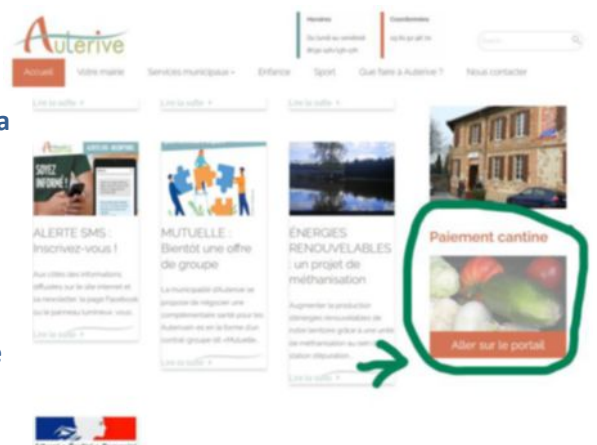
Auterive

Horaires

Du lundi au vendredi
8h30-12h/13h-17h

Coordonnées

05 61 50 96 70

Accueil Votre mairie Services municipaux Enfance Sport Que faire à Auterive ? Nous contacter

Lire la suite

Lire la suite

SOYEZ INFORMÉ !

ALERTE SMS : Inscrivez-vous !

Aux côtés des informations diffusées sur le site internet et la newsletter, la page Facebook ou le panneau lumineux, vous

Lire la suite

MUTUELLE : Bientôt une offre de groupe

La municipalité d'Auterive se propose de négocier une complémentaire santé pour les Auterivains et en la forme d'un contrat groupe dit «Mutuelle

Lire la suite

ÉNERGIES RENOUVELABLES : un projet de méthanisation

Augmenter la production d'énergies renouvelables de notre territoire grâce à une unité de méthanisation au sein de la station d'épuration

Lire la suite

Paiement cantine

Aller sur le portail